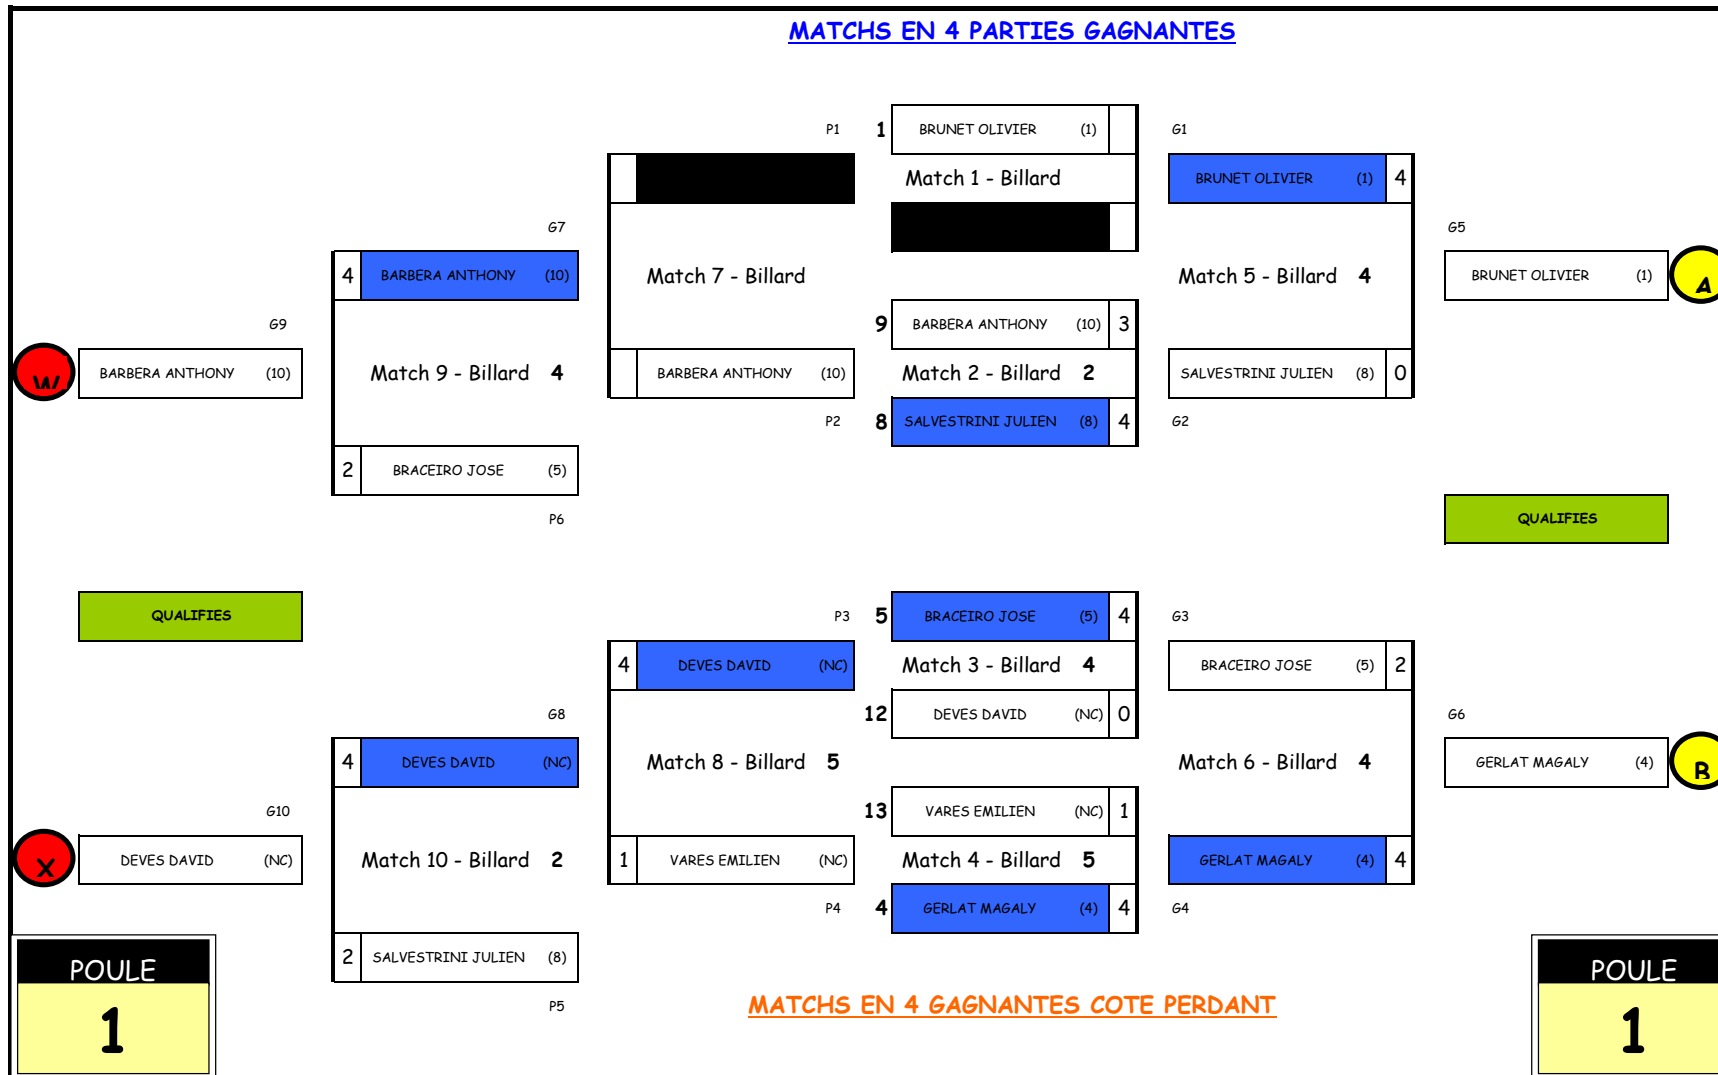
MATCHS EN 4 PARTIES GAGNANTES

P1 1 BRUNET OLIVIER (1)

Match 1 - Billard

G1

BRUNET OLIVIER (1) 4

G7

4 BARBERA ANTHONY (10)

Match 7 - Billard

Match 5 - Billard 4

G5

BRUNET OLIVIER (1)

A

G9

9 BARBERA ANTHONY (10) 3

W

BARBERA ANTHONY (10)

Match 9 - Billard 4

BARBERA ANTHONY (10)

Match 2 - Billard 2

SALVESTRINI JULIEN (8) 0

P2 8 SALVESTRINI JULIEN (8) 4

G2

2 BRACEIRO JOSE (5)

P6

QUALIFIES

QUALIFIES

P3 5 BRACEIRO JOSE (5) 4

G3

4 DEVES DAVID (NC)

Match 3 - Billard 4

BRACEIRO JOSE (5) 2

G8

12 DEVES DAVID (NC) 0

G6

4 DEVES DAVID (NC)

Match 8 - Billard 5

Match 6 - Billard 4

GERLAT MAGALY (4)

B

G10

13 VARES EMILIEN (NC) 1

X

DEVES DAVID (NC)

Match 10 - Billard 2

1 VARES EMILIEN (NC)

Match 4 - Billard 5

GERLAT MAGALY (4) 4

P4 4 GERLAT MAGALY (4) 4

G4

POULE
1

2 SALVESTRINI JULIEN (8)

P5

MATCHS EN 4 GAGNANTES COTE PERDANT

POULE
1